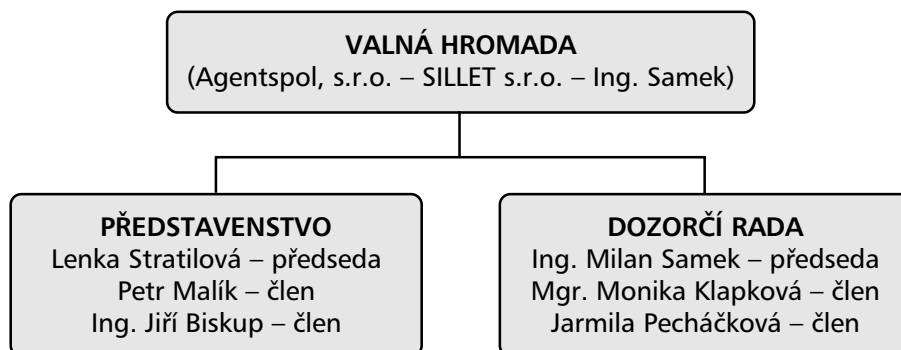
VALNÁ HROMADA
(Agentspol, s.r.o. – SILLET s.r.o. – Ing. Samek)

PŘEDSTAVENSTVO
Lenka Stratilová – předseda
Petr Malík – člen
Ing. Jiří Biskup – člen

DOZORČÍ RADA
Ing. Milan Samek – předseda
Mgr. Monika Klapková – člen
Jarmila Pecháčková – člen